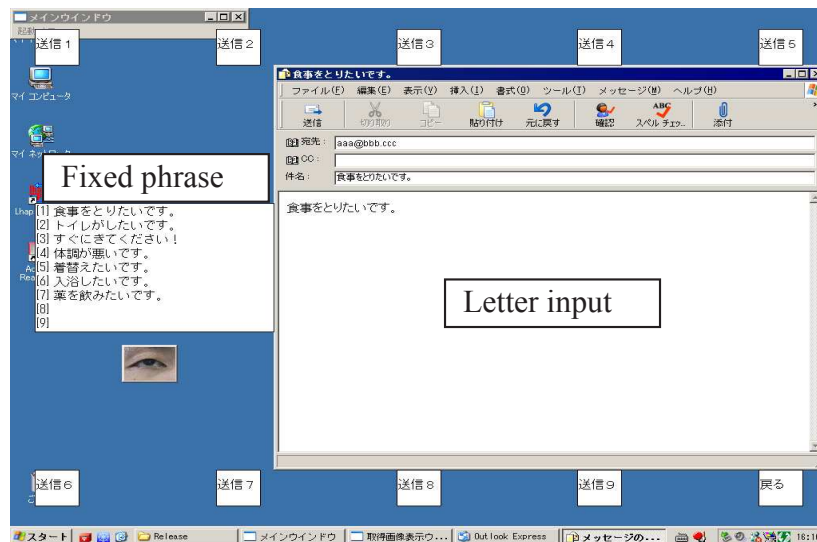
メインウインドウ
起動
送信1
送信2
送信3
送信4
送信5
マイ コンピュータ
マイ ネットワーク
Fixed phrase
[1] 食事をとりたいです。
[2] トイレがしたいです。
[3] すぐにきてください！
[4] 体調が悪いです。
[5] 着替えたいです。
[6] 入浴したいです。
[7] 薬を飲みたいです。
[8]
[9]
食事をとりたいです。
ファイル(F) 編集(E) 表示(V) 挿入(I) 書式(O) ツール(T) メッセージ(M) ヘルプ(H)
送信 切り取り コピー 貼り付け 元に戻す 確認 スペル チェック 添付
宛先： aaa@bbb.ccc
CC：
件名： 食事をとりたいです。
食事をとりたいです。
Letter input
送信6
送信7
送信8
送信9
戻る
スタート Release メインウインドウ 取得画像表示ウ... Outlook Express メッセージの... 16:1